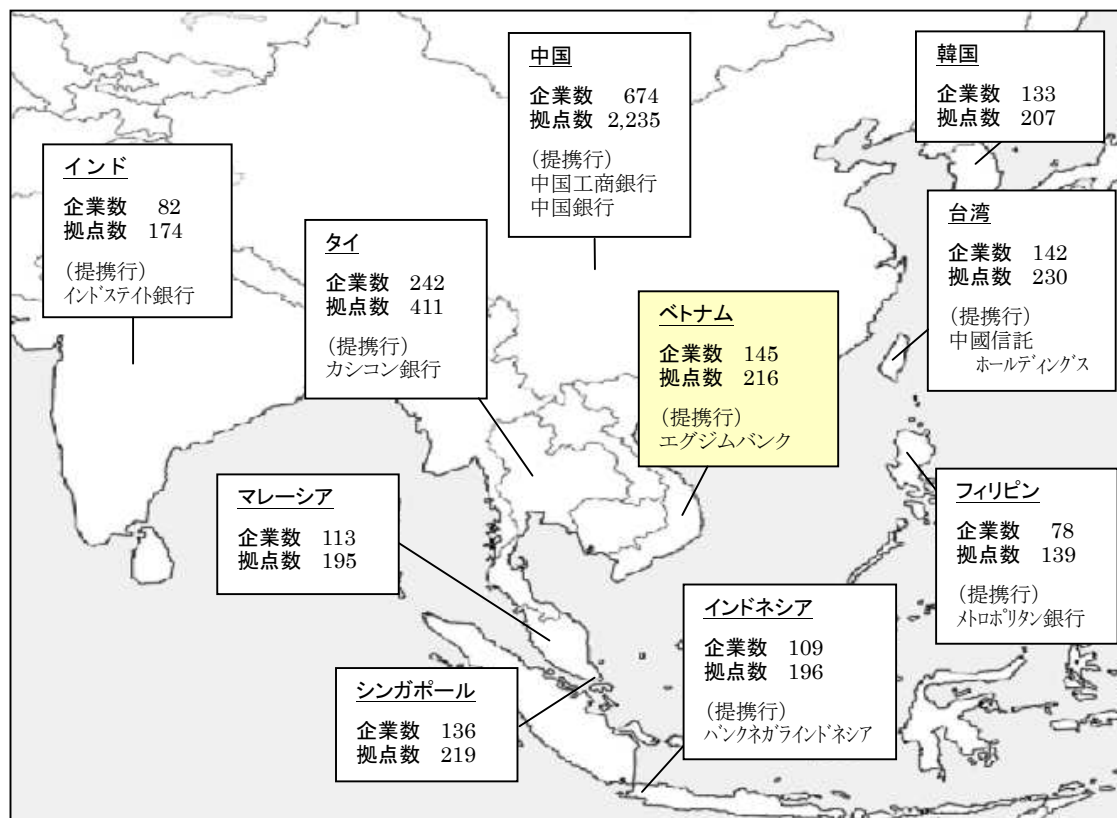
中国
企業数 674
拠点数 2,235
(提携行)
中国工商銀行
中国銀行

韓国
企業数 133
拠点数 207

インド
企業数 82
拠点数 174
(提携行)
ｲﾝﾄﾞｽﾃｲﾄ銀行

タイ
企業数 242
拠点数 411
(提携行)
カシコン銀行

台湾
企業数 142
拠点数 230
(提携行)
中國信託
ﾎｰﾙﾃﾞｨﾝｸﾞｽ

ベトナム
企業数 145
拠点数 216
(提携行)
エグジムバンク

マレーシア
企業数 113
拠点数 195

フィリピン
企業数 78
拠点数 139
(提携行)
ﾒﾄﾛﾎﾟﾘﾀﾝ銀行

インドネシア
企業数 109
拠点数 196
(提携行)
ﾊﾞﾝｸﾈｶﾞﾗｲﾝﾄﾞﾈｼｱ

シンガポール
企業数 136
拠点数 219